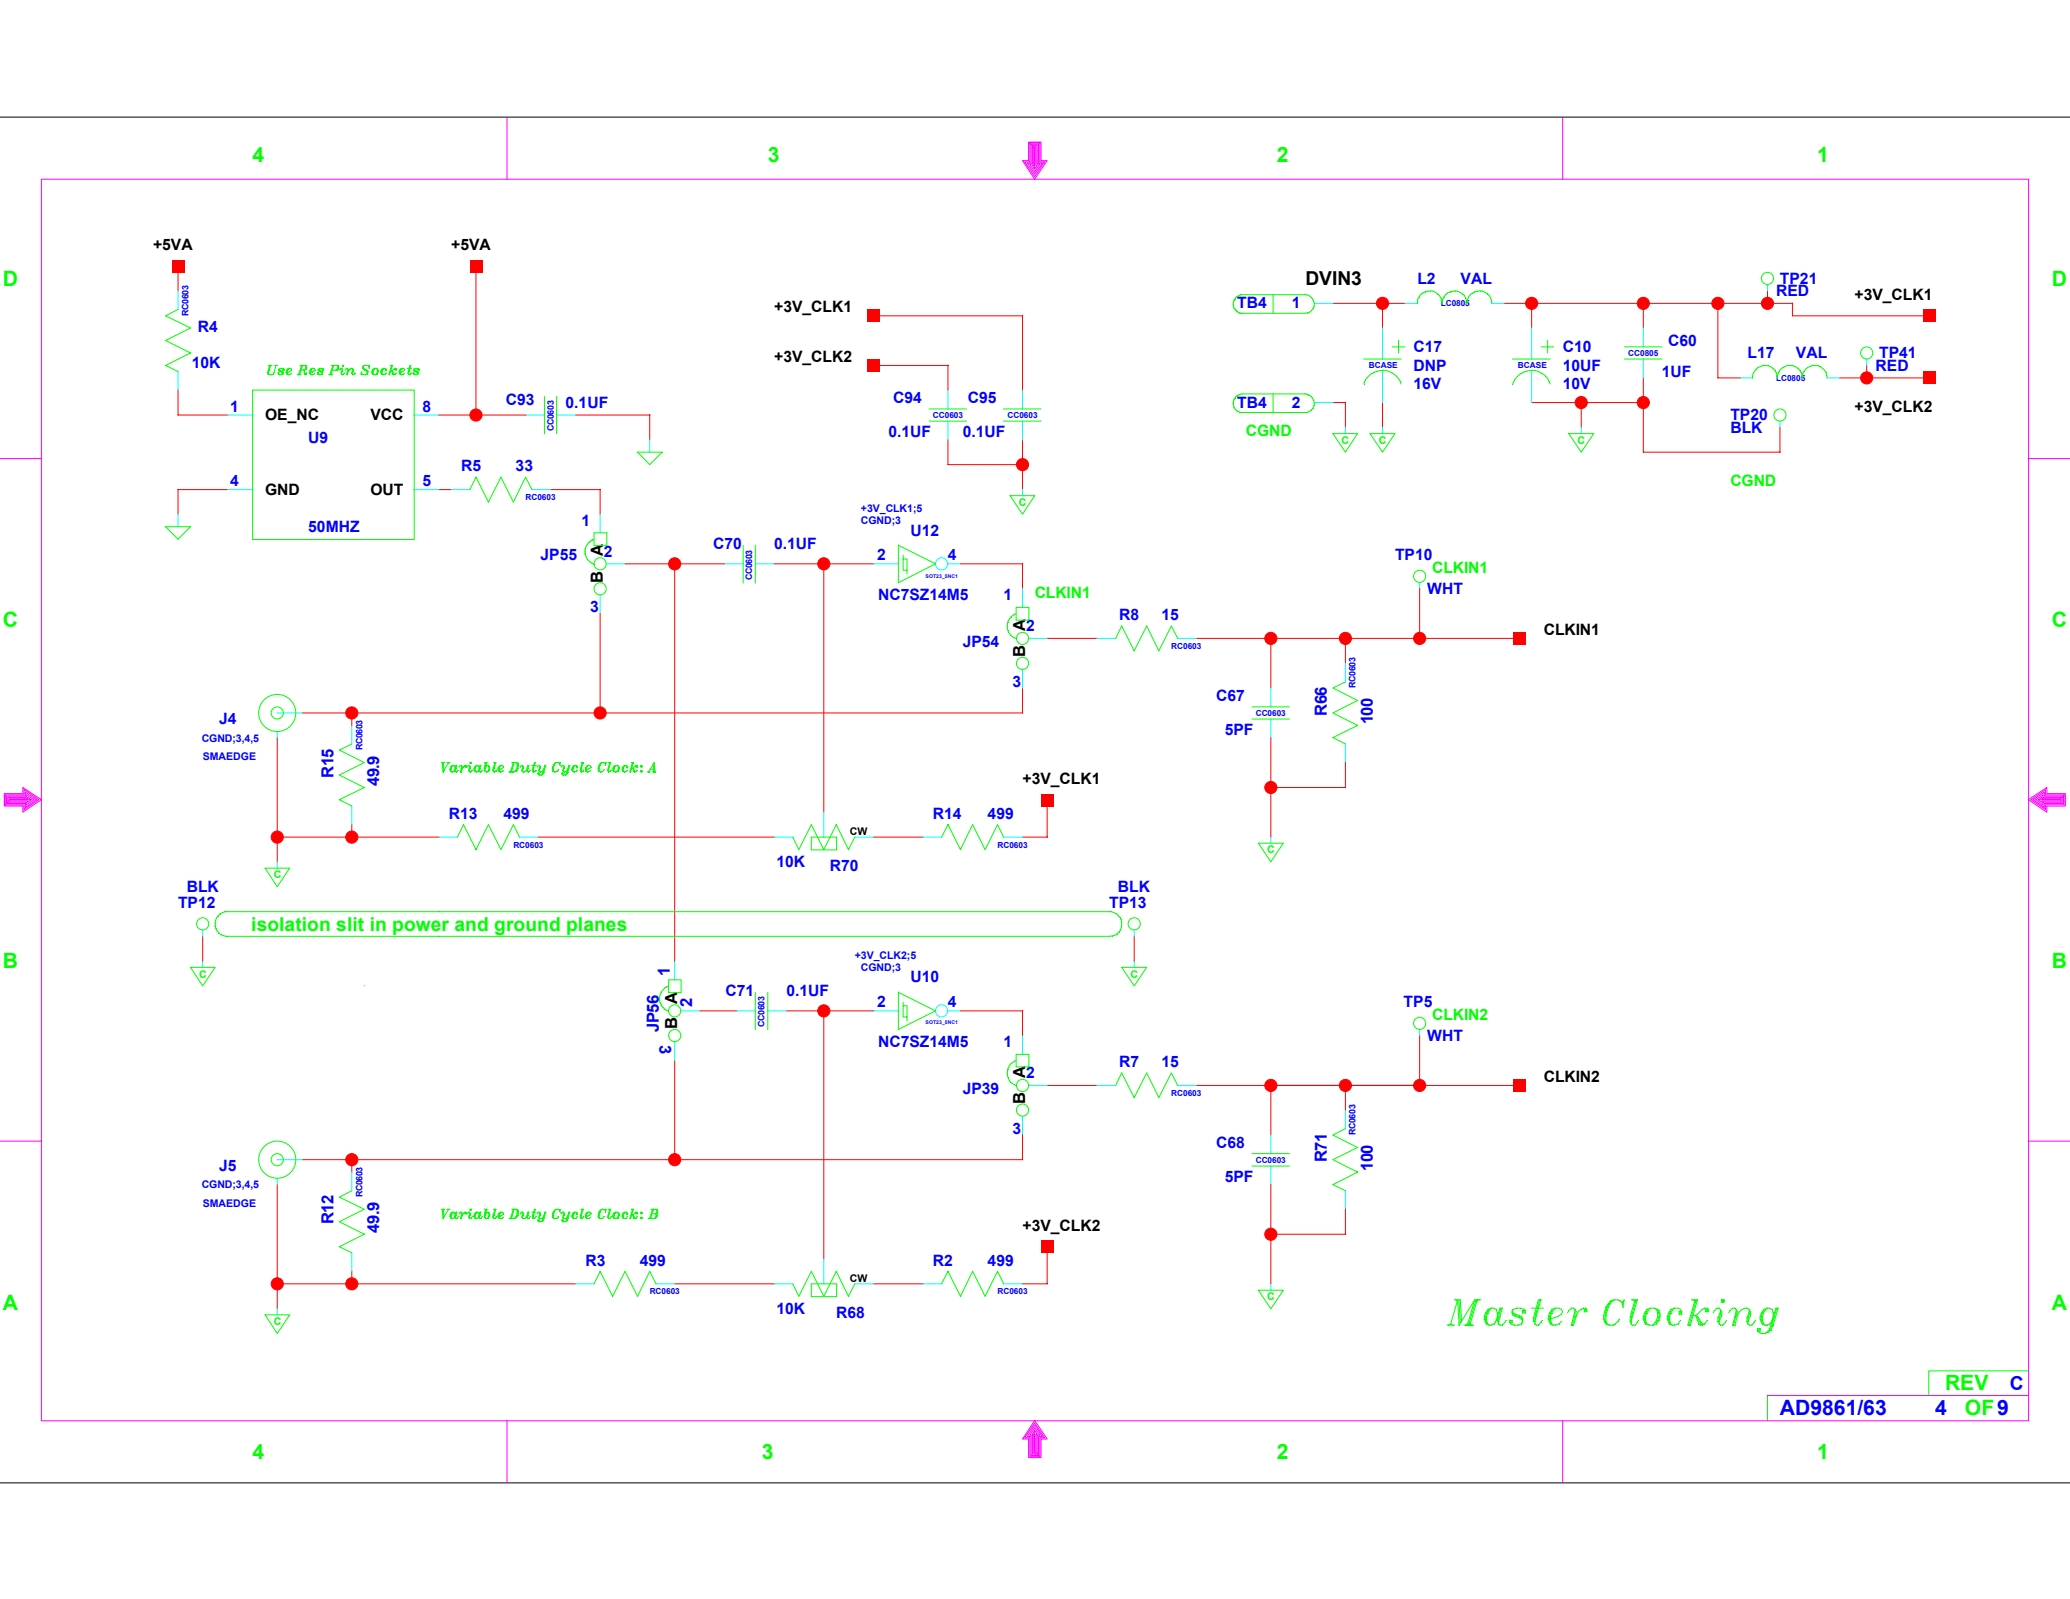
4 3 2 1

D C B A

+5VA
R4
10K
RC0603
+5VA
Use Res Pin Sockets
1 OE_NC U9 VCC 8
C93 0.1UF CC0603
4 GND OUT 5
50MHZ
R5 33 RC0603

+3V_CLK1
+3V_CLK2
C94 C95
CC0603 CC0603
0.1UF 0.1UF

DVIN3
TB4 1
L2 VAL LC0805
C17 DNP 16V BCASE
C10 10UF 10V BCASE
C60 1UF CC0805
TP21 RED
+3V_CLK1
L17 VAL LC0805
TP41 RED
+3V_CLK2
TB4 2
CGND
TP20 BLK
CGND

1
JP55
A 2
B
3
C70 0.1UF CC0603
+3V_CLK1;5
CGND;3
U12
2 4
NC7SZ14M5
1 CLKIN1
JP54 A 2 B 3
R8 15 RC0603
TP10 CLKIN1 WHT
CLKIN1
C67 CC0603 5PF
R66 RC0603 100

J4
CGND;3,4,5
SMAEDGE
R15 RC0603 49.9
Variable Duty Cycle Clock: A
+3V_CLK1
R13 499 RC0603
CW
10K R70
R14 499 RC0603

BLK TP12
isolation slit in power and ground planes
BLK TP13

+3V_CLK2;5
CGND;3
U10
1
JP56 A 2 B 3
C71 0.1UF CC0603
2 4
NC7SZ14M5
1
JP39 A 2 B 3
R7 15 RC0603
TP5 CLKIN2 WHT
CLKIN2
C68 CC0603 5PF
R71 RC0603 100

J5
CGND;3,4,5
SMAEDGE
R12 RC0603 49.9
Variable Duty Cycle Clock: B
+3V_CLK2
R3 499 RC0603
CW
10K R68
R2 499 RC0603

Master Clocking

REV C
AD9861/63 4 OF 9

4 3 2 1